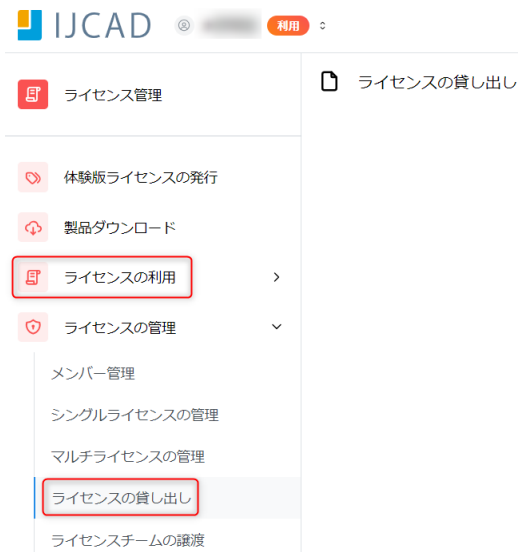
IJCAD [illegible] 利用

ライセンス管理

ライセンスの貸し出し

体験版ライセンスの発行

製品ダウンロード

ライセンスの利用

ライセンスの管理

メンバー管理

シングルライセンスの管理

マルチライセンスの管理

ライセンスの貸し出し

ライセンスチームの譲渡